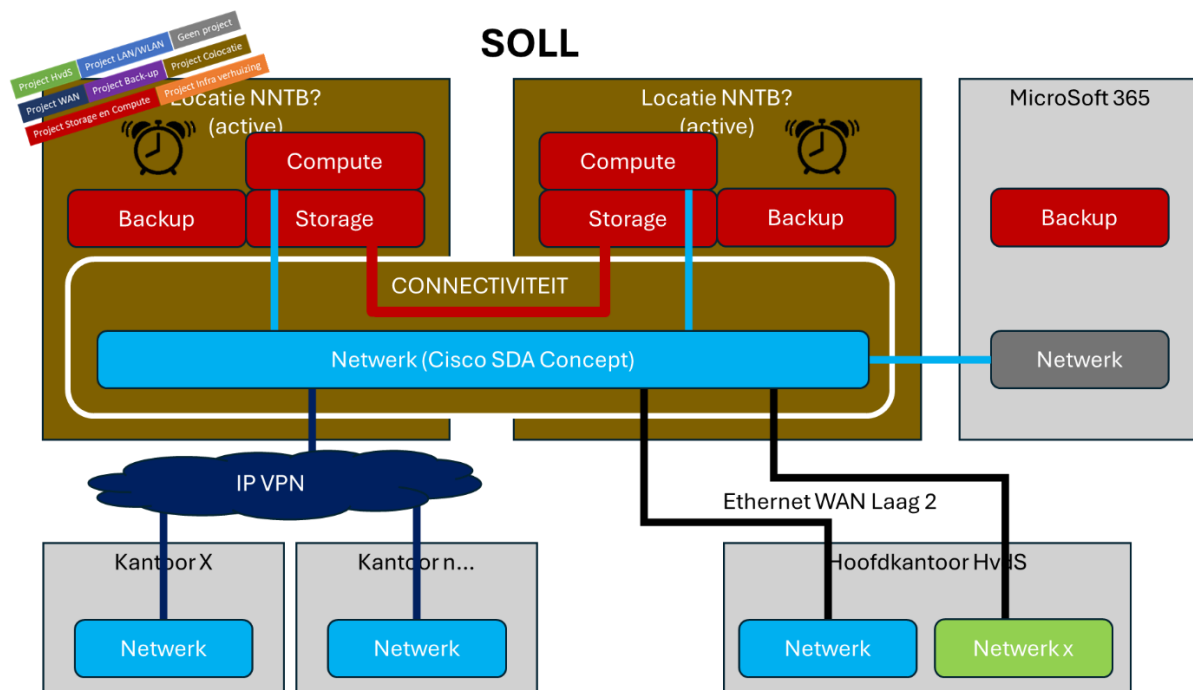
Project HvdS
Project LAN/WLAN
Geen project
Project WAN
Project Back-up
Project Colocatie
Project Storage en Compute
Project infra verhuizing

SOLL

Locatie NNTB?
(active)

Compute
Backup
Storage

Locatie NNTB?
(active)

Compute
Storage
Backup

MicroSoft 365

Backup

CONNECTIVITEIT

Netwerk (Cisco SDA Concept)

Netwerk

IP VPN

Ethernet WAN Laag 2

Kantoor X
Netwerk

Kantoor n...
Netwerk

Hoofdkantoor HvdS
Netwerk
Netwerk x